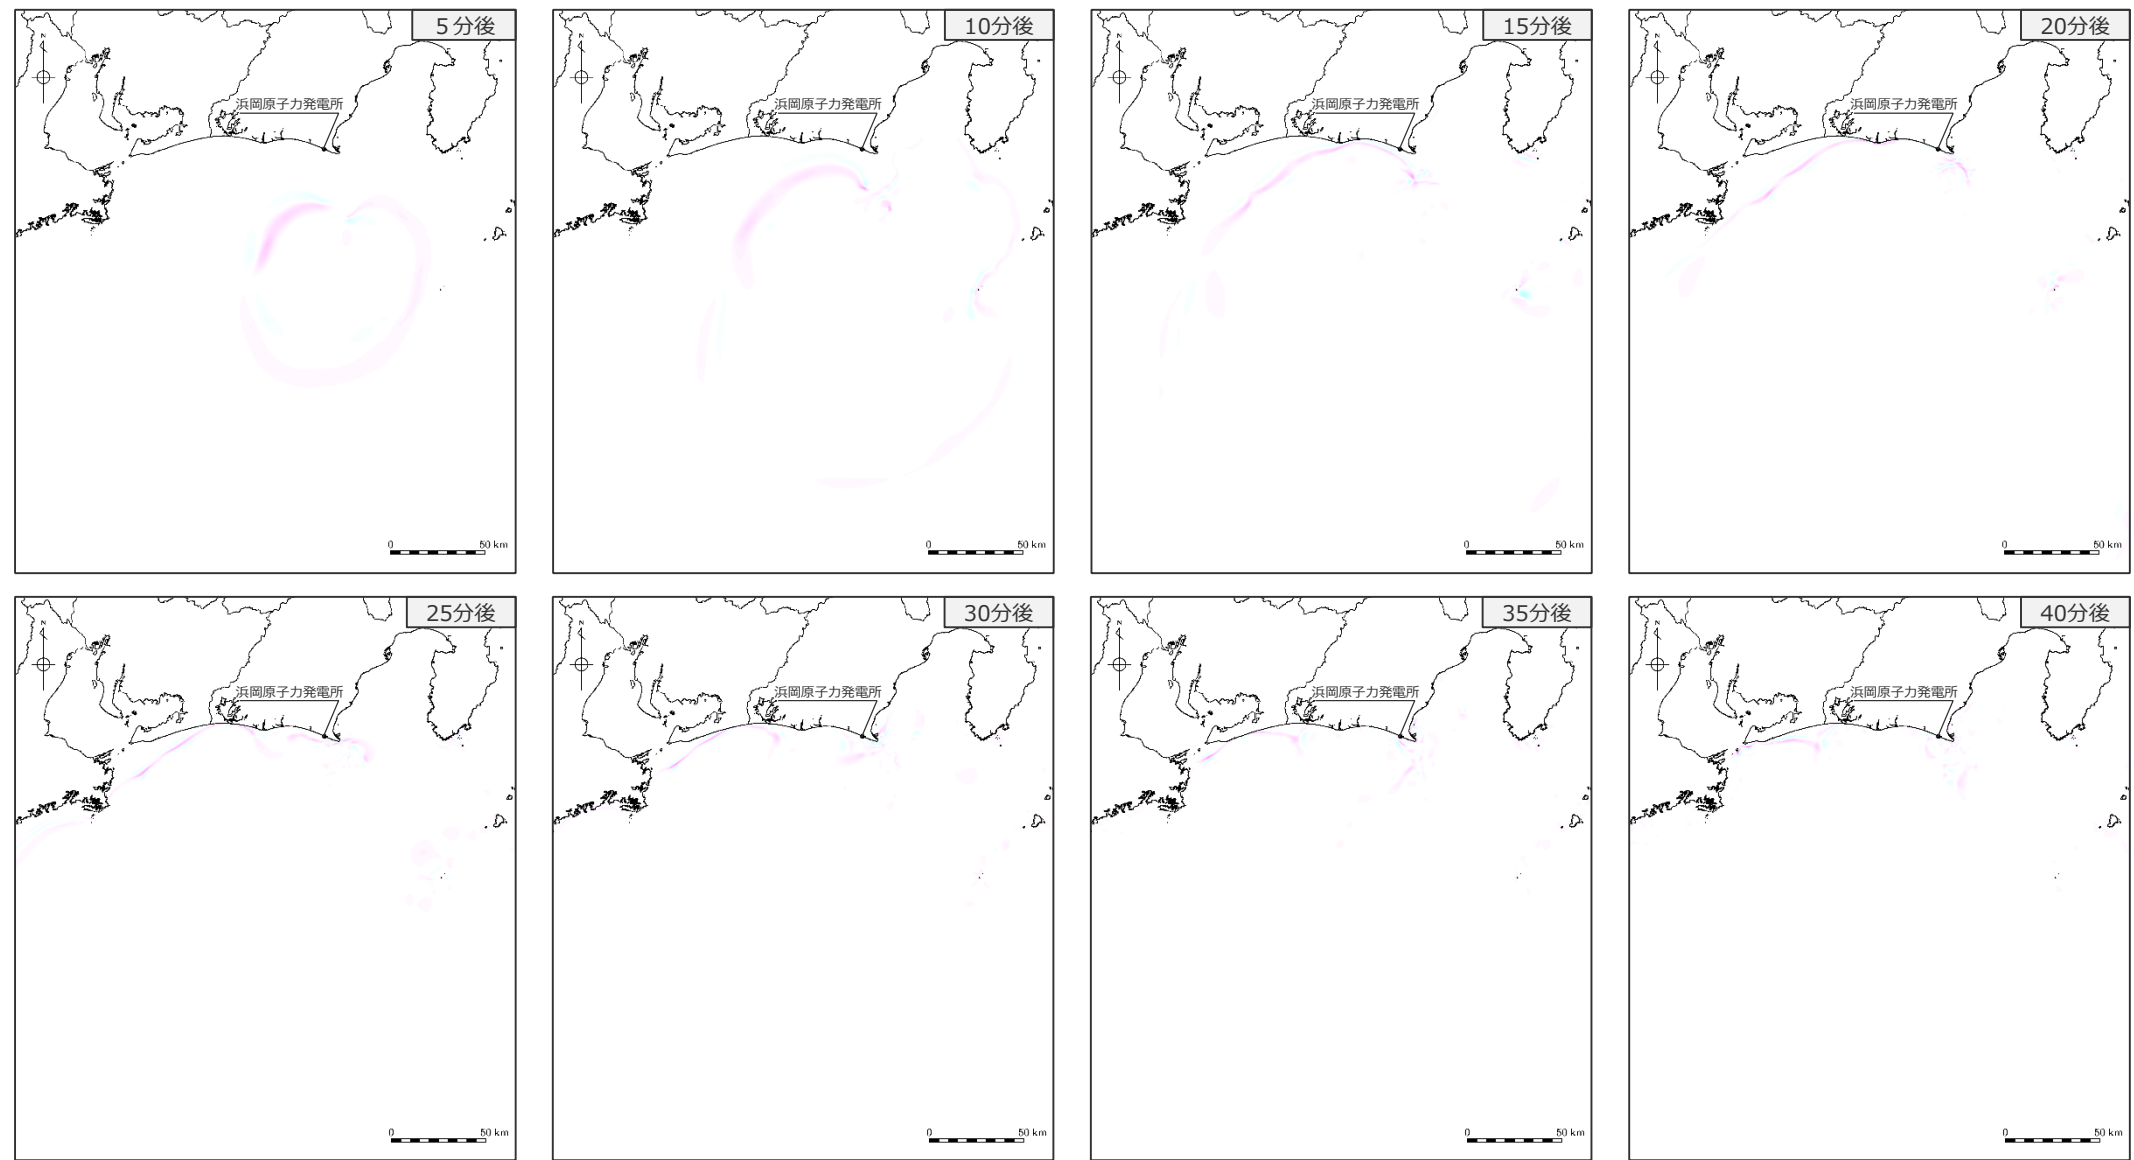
5分後
N
浜岡原子力発電所
0
50 km

10分後
N
浜岡原子力発電所
0
50 km

15分後
N
浜岡原子力発電所
0
50 km

20分後
N
浜岡原子力発電所
0
50 km

25分後
N
浜岡原子力発電所
0
50 km

30分後
N
浜岡原子力発電所
0
50 km

35分後
N
浜岡原子力発電所
0
50 km

40分後
N
浜岡原子力発電所
0
50 km